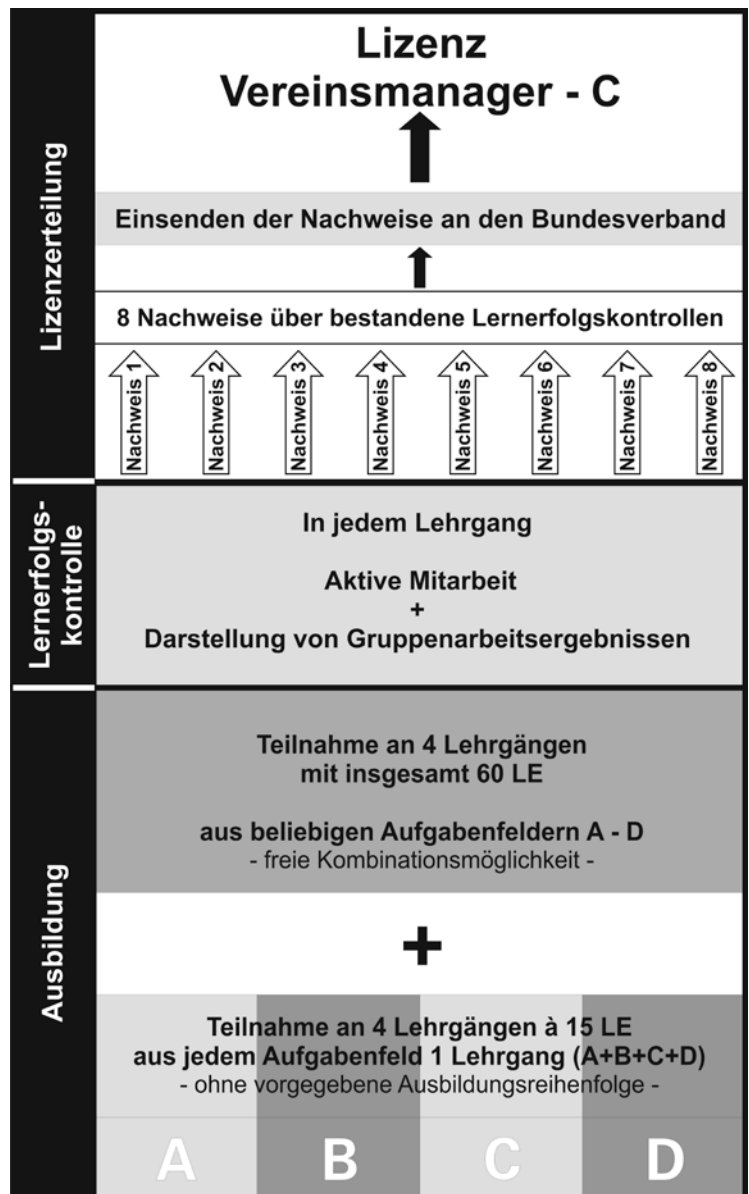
Lizenzerteilung

Lizenz
Vereinsmanager - C

Einsenden der Nachweise an den Bundesverband

8 Nachweise über bestandene Lernerfolgskontrollen

Nachweis 1 Nachweis 2 Nachweis 3 Nachweis 4 Nachweis 5 Nachweis 6 Nachweis 7 Nachweis 8

Lernerfolgskontrolle

In jedem Lehrgang

Aktive Mitarbeit
+
Darstellung von Gruppenarbeitsergebnissen

Ausbildung

Teilnahme an 4 Lehrgängen
mit insgesamt 60 LE

aus beliebigen Aufgabenfeldern A - D
- freie Kombinationsmöglichkeit -

+

Teilnahme an 4 Lehrgängen à 15 LE
aus jedem Aufgabenfeld 1 Lehrgang (A+B+C+D)
- ohne vorgegebene Ausbildungsreihenfolge -

A B C D